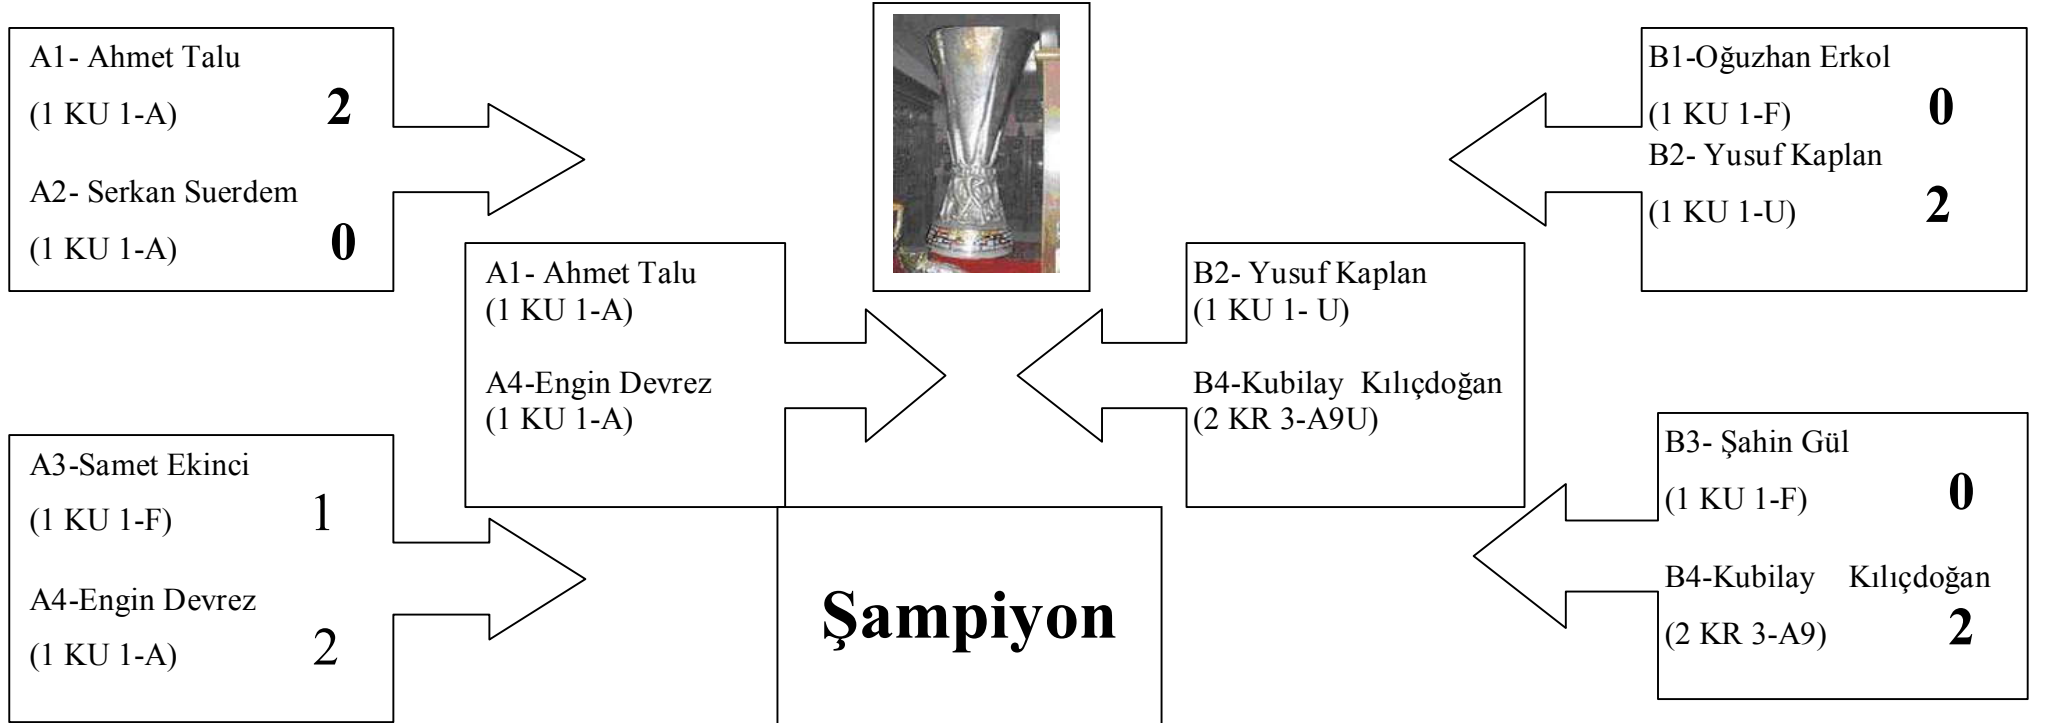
A1- Ahmet Talu
(1 KU 1-A) **2**

A2- Serkan Suerdem
(1 KU 1-A) **0**

A3-Samet Ekinci
(1 KU 1-F) 1

A4-Engin Devrez
(1 KU 1-A) 2

A1- Ahmet Talu
(1 KU 1-A)

A4-Engin Devrez
(1 KU 1-A)

Şampiyon

B2- Yusuf Kaplan
(1 KU 1- U)

B4-Kubilay Kılıçdoğan
(2 KR 3-A9U)

B1-Oğuzhan Erkol
(1 KU 1-F) **0**
B2- Yusuf Kaplan
(1 KU 1-U) **2**

B3- Şahin Gül
(1 KU 1-F) **0**

B4-Kubilay Kılıçdoğan
(2 KR 3-A9) **2**